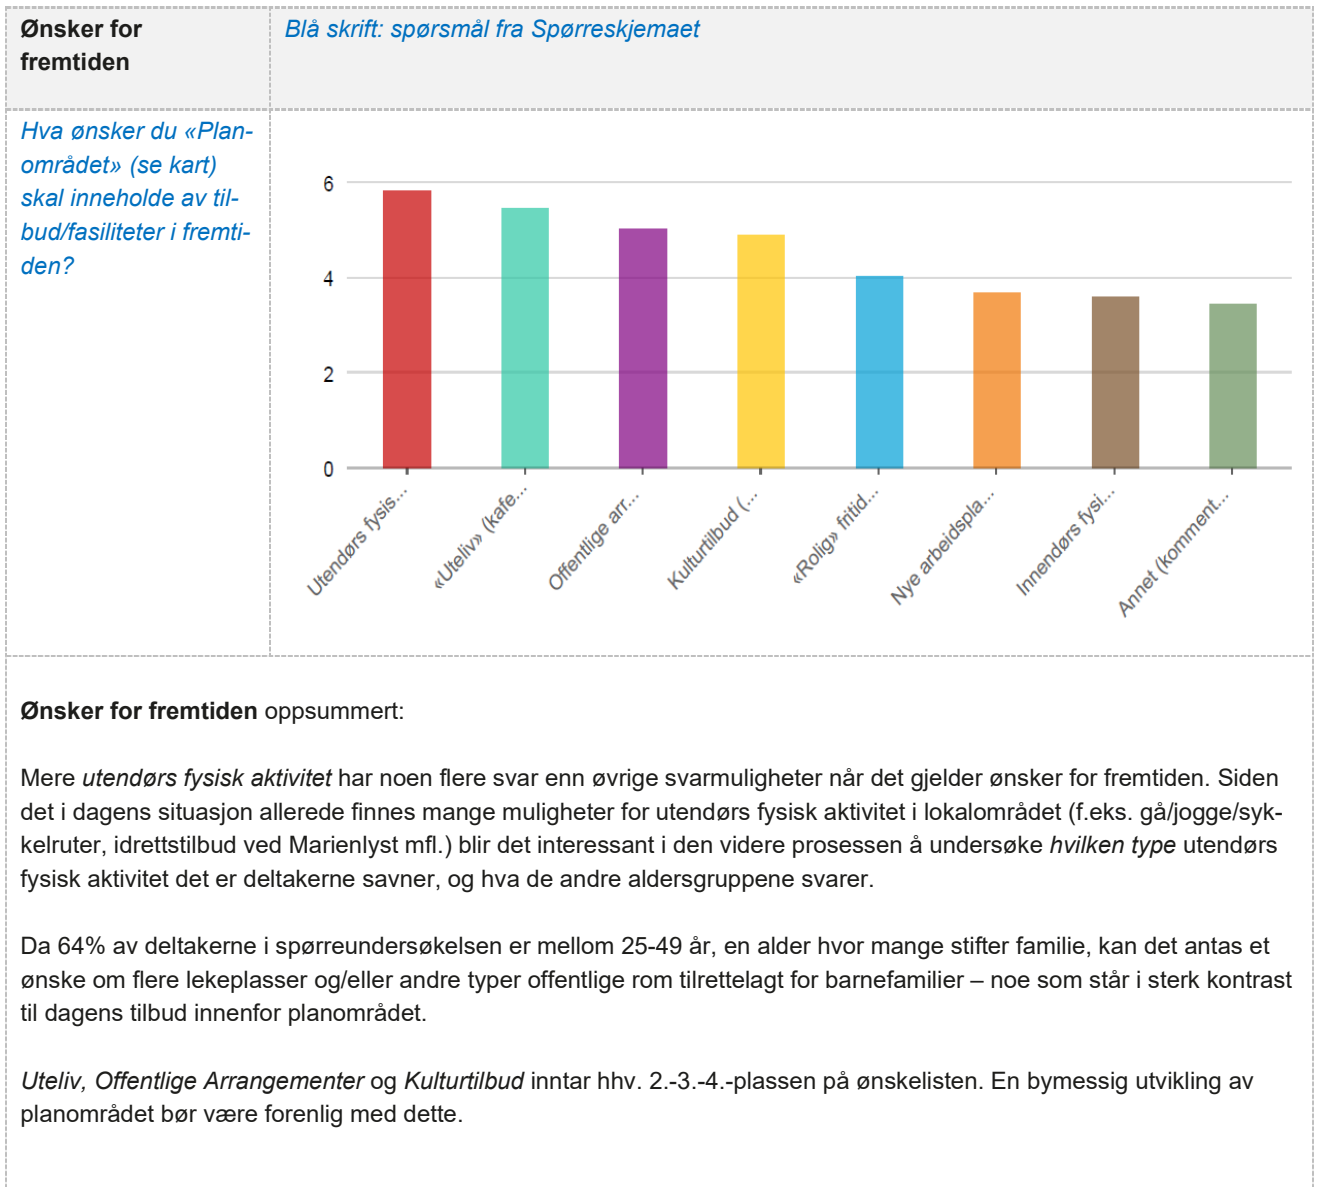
| Ønsker for fremtiden | Blå skrift: spørsmål fra Spørreskjemaet |
|---|---|
| Hva ønsker du «Planområdet» (se kart) skal inneholde av tilbud/fasiliteter i fremtiden? | 6<br>4<br>2<br>0<br>Utendørs fysis...<br>«Uteliv» (kafe...<br>Offentlige arr...<br>Kulturtilbud (...<br>«Rolig» fritid...<br>Nye arbeidspla...<br>Innendørs fysi...<br>Annet (komment... |

**Ønsker for fremtiden** oppsummert:

Mere *utendørs fysisk aktivitet* har noen flere svar enn øvrige svarmuligheter når det gjelder ønsker for fremtiden. Siden det i dagens situasjon allerede finnes mange muligheter for utendørs fysisk aktivitet i lokalområdet (f.eks. gå/jogge/sykkelruter, idrettstilbud ved Marienlyst mfl.) blir det interessant i den videre prosessen å undersøke *hvilken type* utendørs fysisk aktivitet det er deltakerne savner, og hva de andre aldersgruppene svarer.

Da 64% av deltakerne i spørreundersøkelsen er mellom 25-49 år, en alder hvor mange stifter familie, kan det antas et ønske om flere lekeplasser og/eller andre typer offentlige rom tilrettelagt for barnefamilier – noe som står i sterk kontrast til dagens tilbud innenfor planområdet.

*Uteliv, Offentlige Arrangementer* og *Kulturtilbud* inntar hhv. 2.-3.-4.-plassen på ønskelisten. En bymessig utvikling av planområdet bør være forenlig med dette.